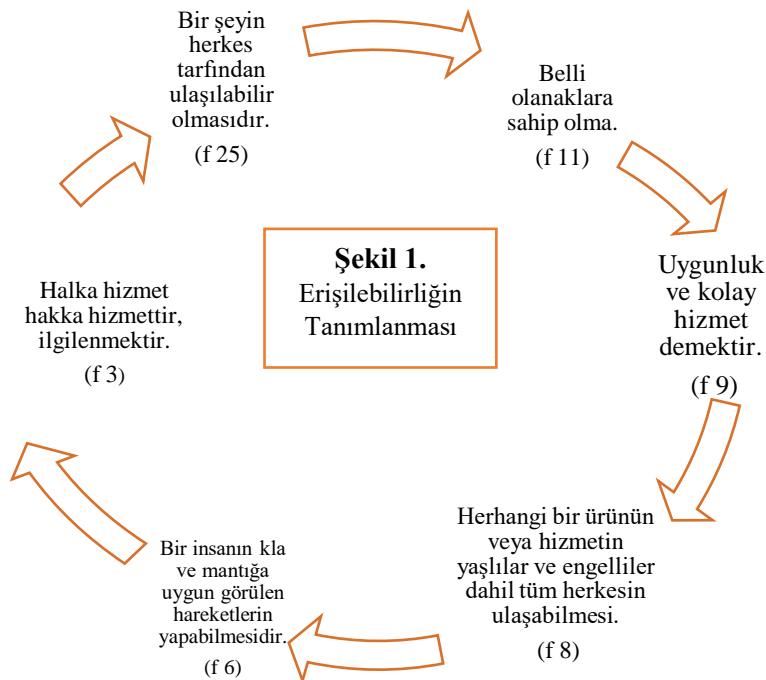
Şekil 1.
Erişilebilirliğin Tanımlanması

Bir şeyin herkes tarfından ulaşılabilir olmasıdır.
(f 25)

Belli olanaklara sahip olma.
(f 11)

Uygunluk ve kolay hizmet demektir.
(f 9)

Herhangi bir ürünün veya hizmetin yaşlılar ve engelliler dahil tüm herkesin ulaşabilmesi.
(f 8)

Bir insanın kla ve mantığa uygun görülen hareketlerin yapabilmesidir.
(f 6)

Halka hizmet hakka hizmettir, ilgilenmektir.
(f 3)